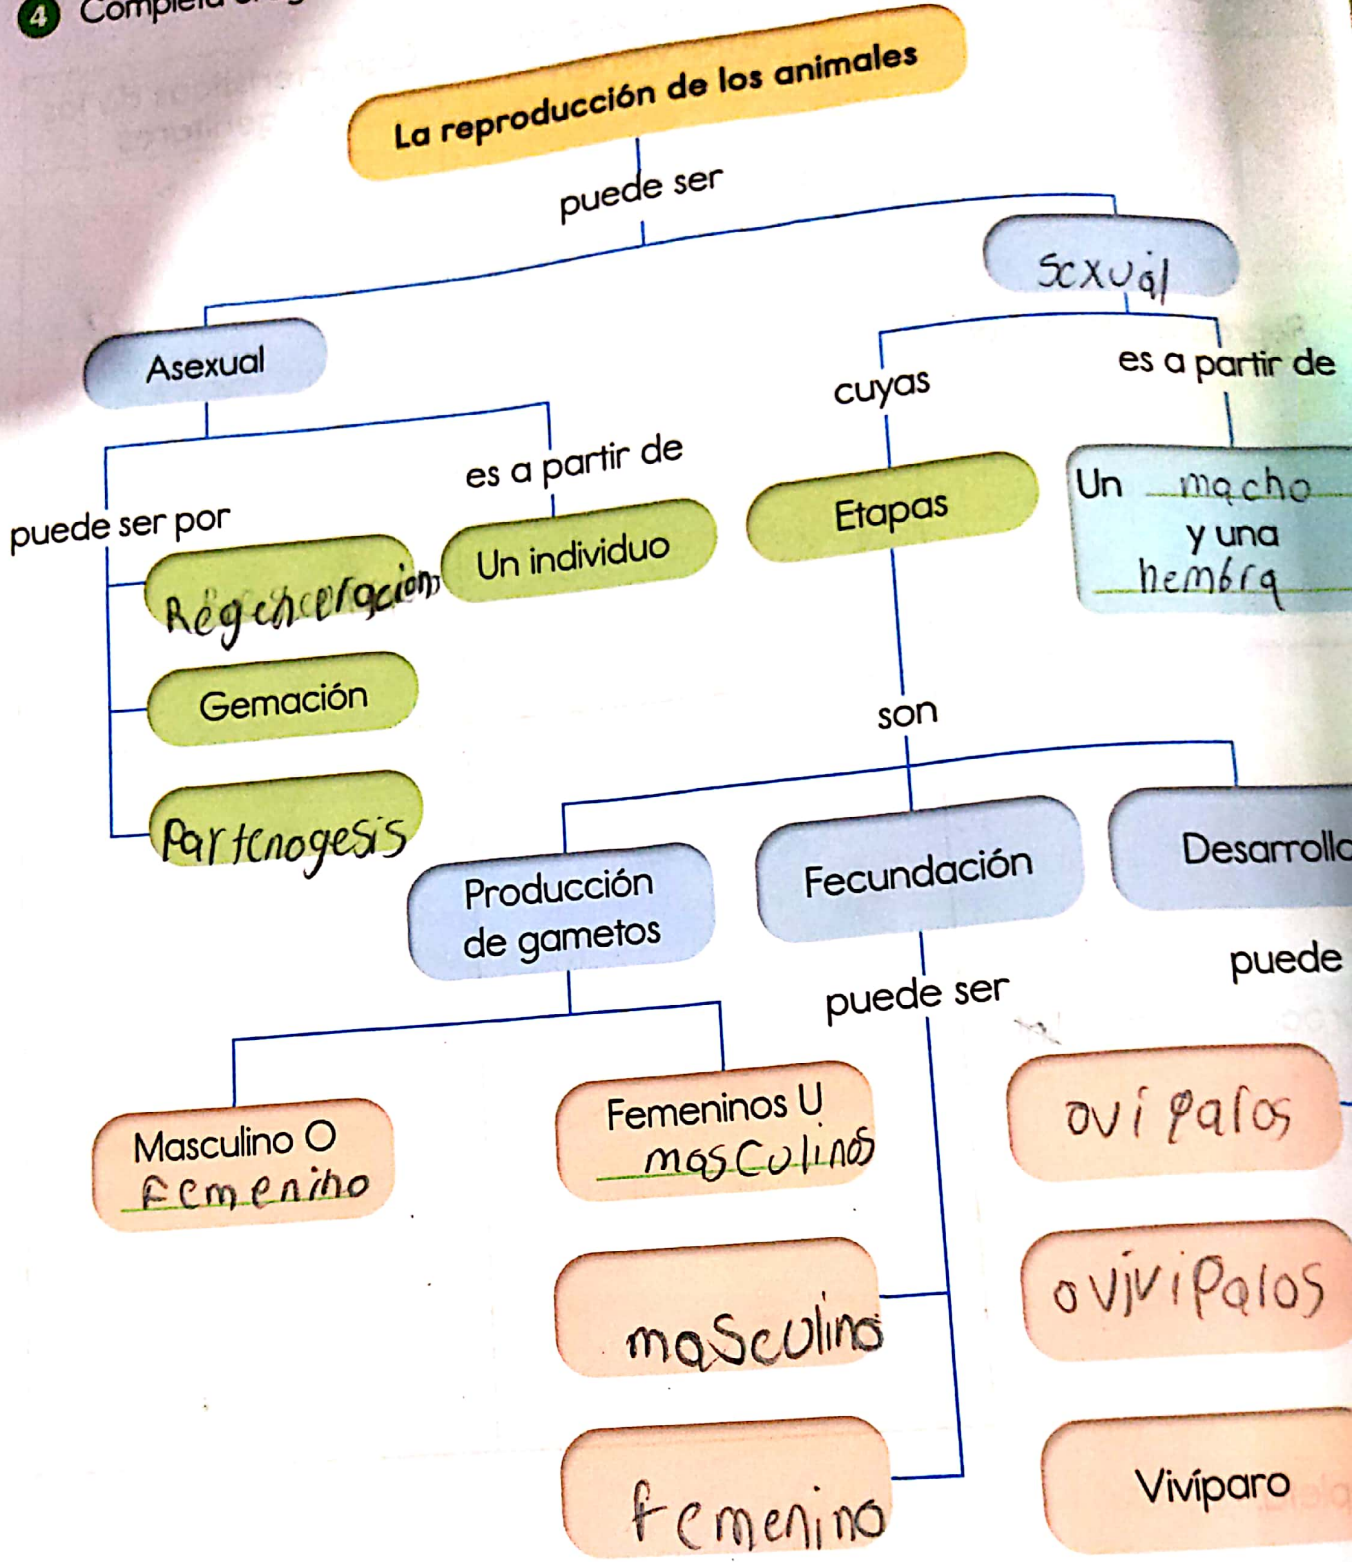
4 Completa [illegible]

La reproducción de los animales

puede ser

Asexual

Sexual

puede ser por

es a partir de

cuyas

es a partir de

Régeneración

Un individuo

Etapas

Un macho y una hembra

Gemación

son

Partenogesis

Producción de gametos

Fecundación

Desarrollo

puede ser

puede

Masculino O femenino

Femeninos U masculinos

ovipalos

masculino

ovivipalos

femenino

Vivíparo